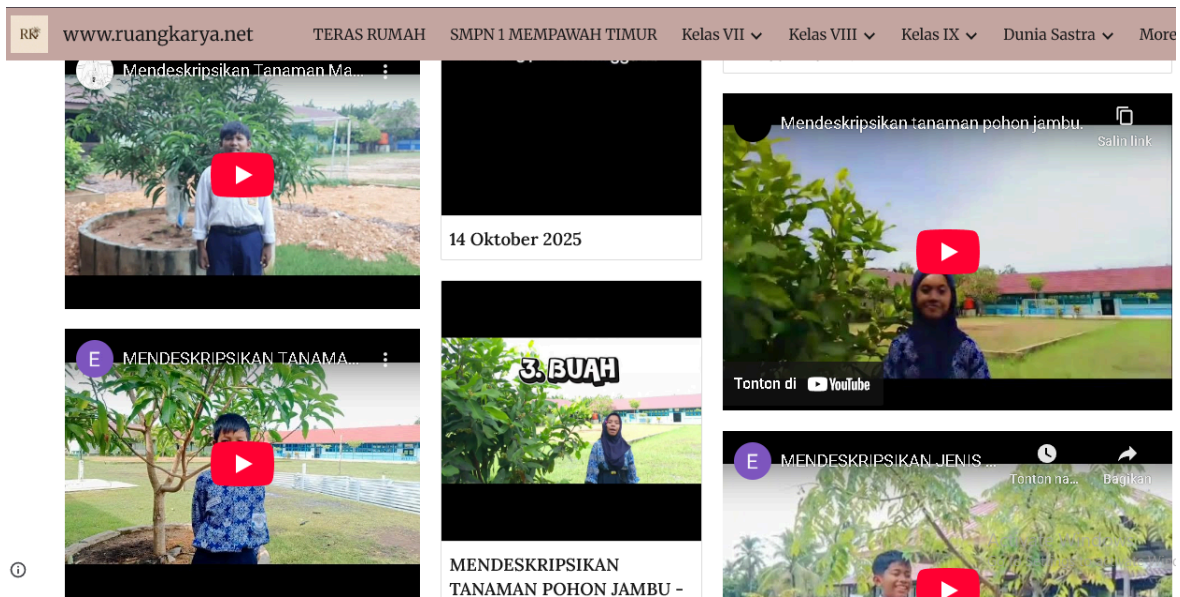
RK www.ruangkarya.net TERAS RUMAH SMPN 1 MEMPAWAH TIMUR Kelas VII Kelas VIII Kelas IX Dunia Sastra More

Mendeskripsikan Tanaman Ma...

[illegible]

14 Oktober 2025

Mendeskripsikan tanaman pohon jambu.

Salin link

Tonton di YouTube

E MENDESKRIPSIKAN TANAMA...

3. BUAH

MENDESKRIPSIKAN TANAMAN POHON JAMBU -

E MENDESKRIPSIKAN JENIS ...

Tonton na...

Bagikan